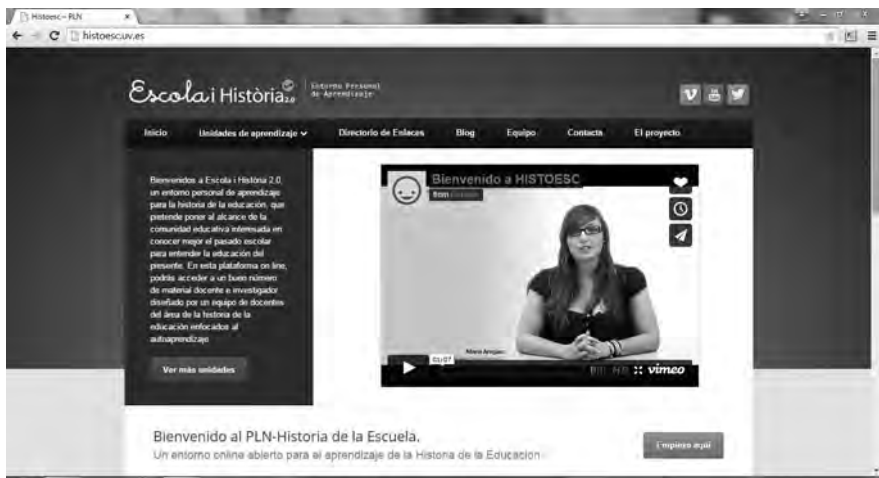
Histoesc – PLN

histoesc.uv.es

Escola i Història 2.0

Entorno Personal de Aprendizaje

Inicio
Unidades de aprendizaje
Directorio de Enlaces
Blog
Equipo
Contacta
El proyecto

Bienvenidos a Escola i Història 2.0, un entorno personal de aprendizaje para la historia de la educación, que pretende poner al alcance de la comunidad educativa interesada en conocer mejor el pasado escolar para entender la educación del presente. En esta plataforma on line, podrás acceder a un buen número de material docente e investigador diseñado por un equipo de docentes del área de la historia de la educación enfocados al autoaprendizaje.

Ver más unidades

Bienvenido a HISTOESC
from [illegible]

María Arrojo

01:07

vimeo

Bienvenido al PLN-Historia de la Escuela.
Un entorno online abierto para el aprendizaje de la Historia de la Educación

Empieza aquí